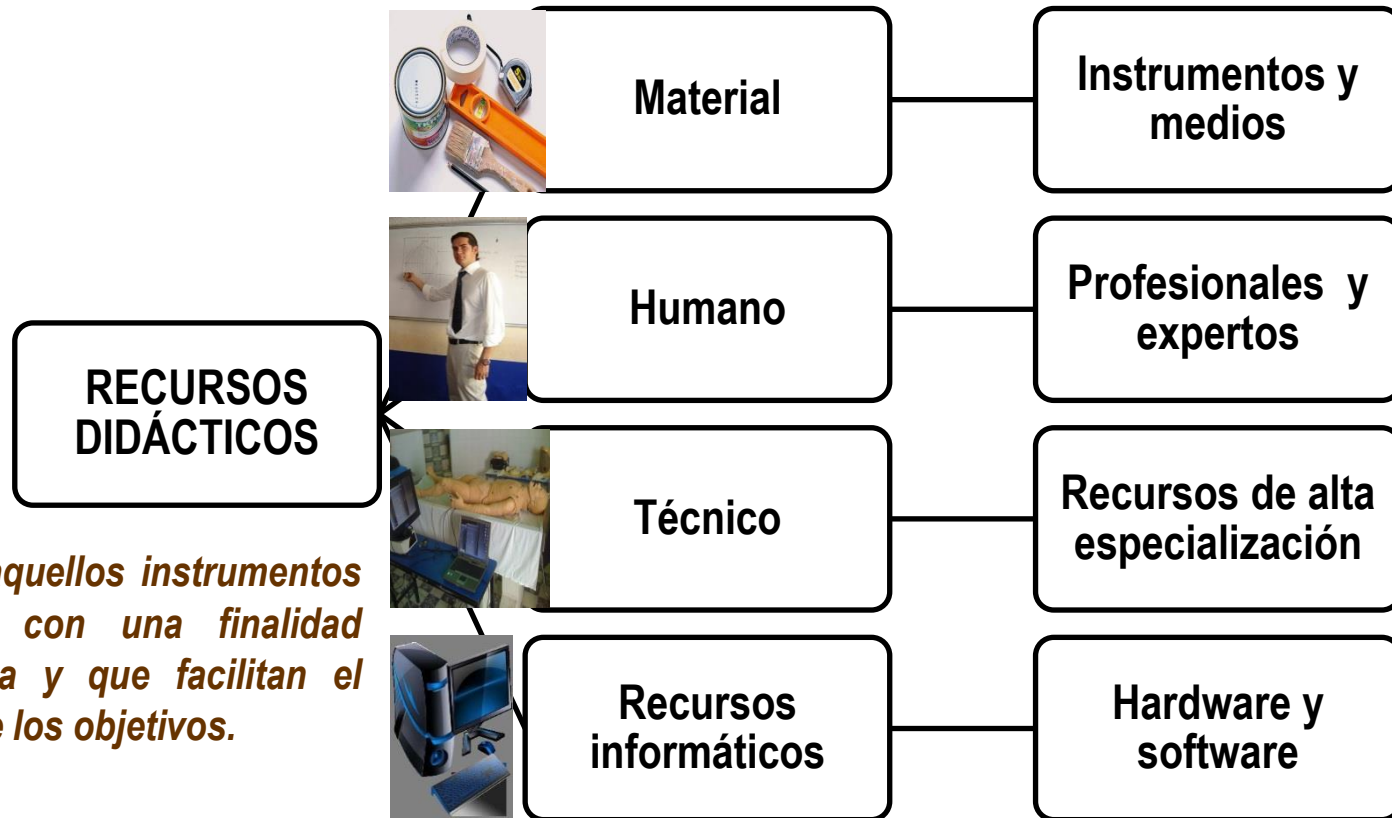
RECURSOS DIDÁCTICOS

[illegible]quellos instrumentos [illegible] con una finalidad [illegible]a y que facilitan el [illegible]e los objetivos.

Material

Instrumentos y medios

Humano

Profesionales y expertos

Técnico

Recursos de alta especialización

Recursos informáticos

Hardware y software